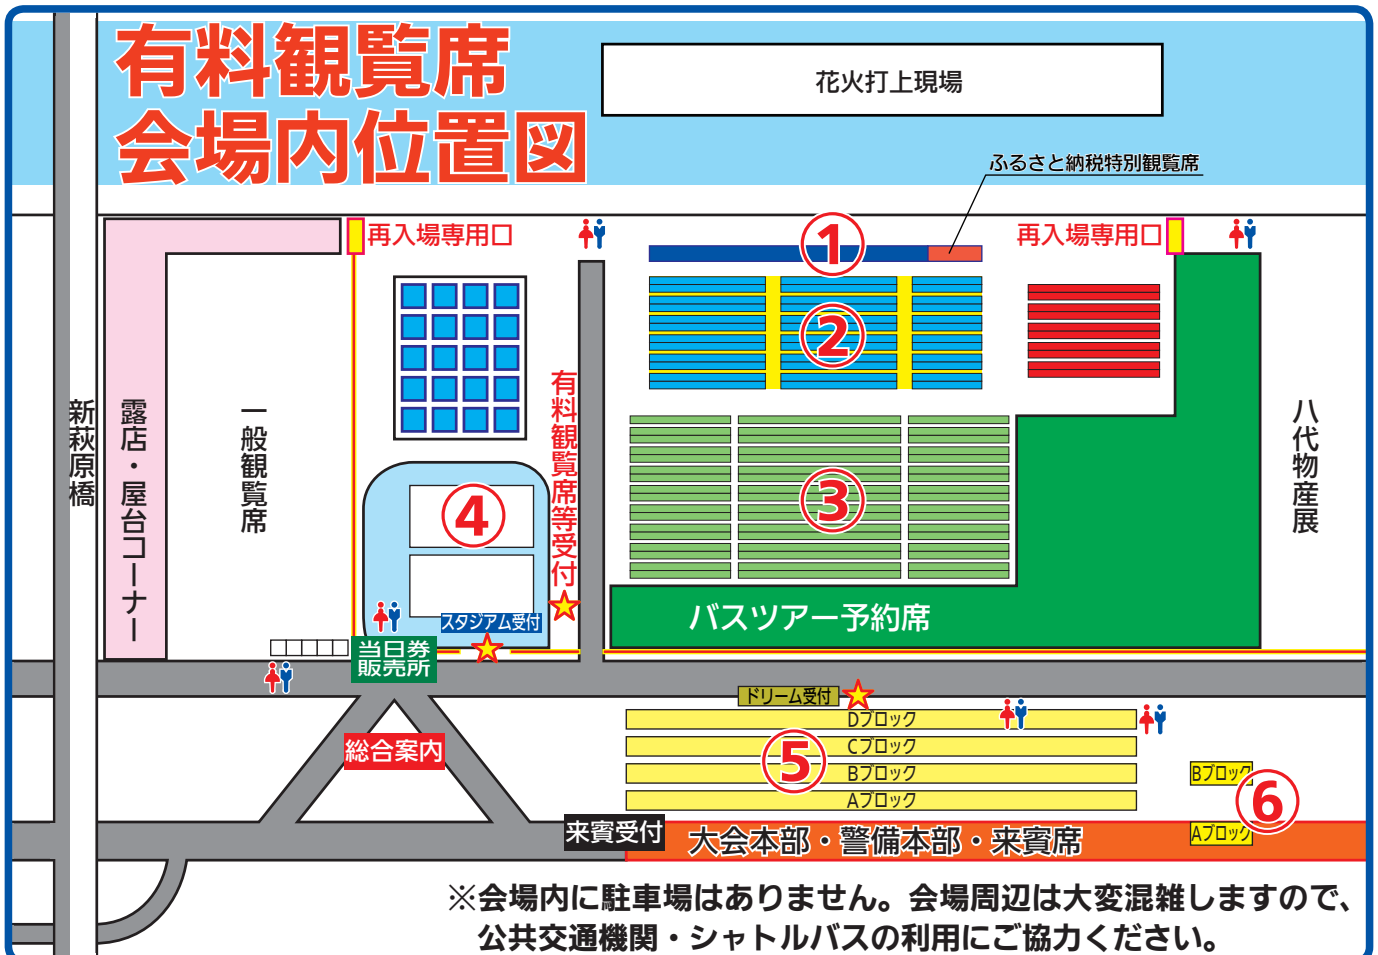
有料観覧席
会場内位置図

花火打上現場

ふるさと納税特別観覧席

再入場専用口

再入場専用口

①

②

③

④

⑤

⑥

新萩原橋

露店・屋台コーナー

一般観覧席

有料観覧席等受付

八代物産展

バスツアー予約席

スタジアム受付

当日券販売所

ドリーム受付

Dブロック

Cブロック

Bブロック

Aブロック

Bブロック

Aブロック

総合案内

来賓受付

大会本部・警備本部・来賓席

※会場内に駐車場はありません。会場周辺は大変混雑しますので、公共交通機関・シャトルバスの利用にご協力ください。